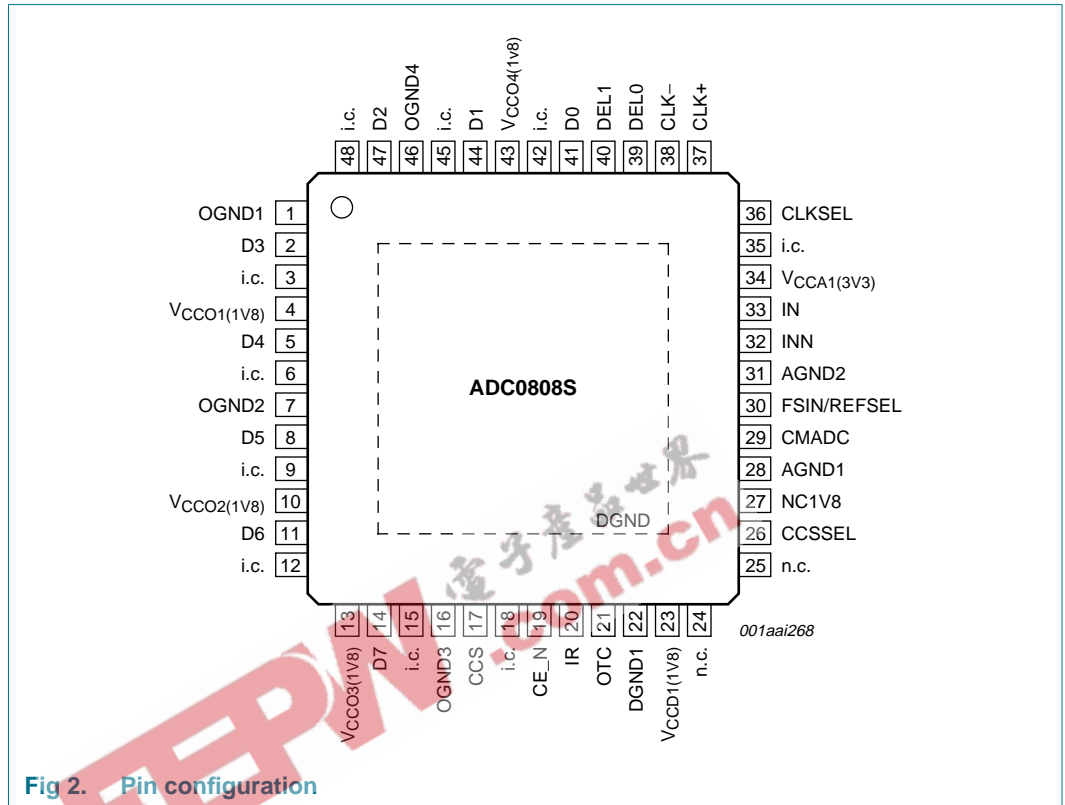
i.c. D2 OGND4 i.c. D1 $V_{CCO4(1V8)}$ i.c. D0 DEL1 DEL0 CLK– CLK+

48 47 46 45 44 43 42 41 40 39 38 37

OGND1 1
D3 2
i.c. 3
$V_{CCO1(1V8)}$ 4
D4 5
i.c. 6
OGND2 7
D5 8
i.c. 9
$V_{CCO2(1V8)}$ 10
D6 11
i.c. 12

36 CLKSEL
35 i.c.
34 $V_{CCA1(3V3)}$
33 IN
32 INN
31 AGND2
30 FSIN/REFSEL
29 CMADC
28 AGND1
27 NC1V8
26 CCSSEL
25 n.c.

ADC0808S

DGND

13 14 15 16 17 18 19 20 21 22 23 24

$V_{CCO3(1V8)}$ D7 i.c. OGND3 CCS i.c. CE_N IR OTC DGND1 $V_{CCD1(1V8)}$ n.c.

001aai268

电子产品世界 .com.cn

EEPW

Fig 2. Pin configuration